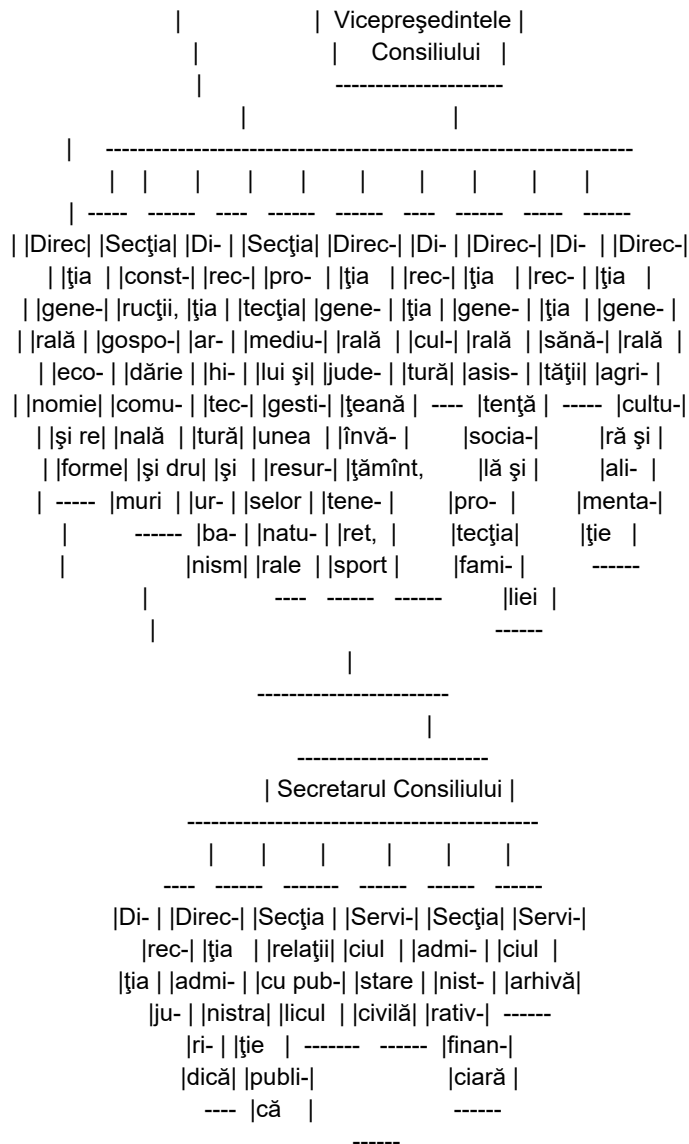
| | Vicepreşedintele |
| | Consiliului |
| ---------------------
| |
| ---------------------------------------------------------------------
| | | | | | | | | |
| ----- ------ ---- ------ ------ ---- ------ ----- ------
| |Direc| |Secţia| |Di- | |Secţia| |Direc-| |Di- | |Direc-| |Di- | |Direc-|
| |ţia | |const-| |rec-| |pro- | |ţia | |rec-| |ţia | |rec- | |ţia |
| |gene-| |rucţii, |ţia | |tecţia| |gene- | |ţia | |gene- | |ţia | |gene- |
| |rală | |gospo-| |ar- | |mediu-| |rală | |cul-| |rală | |sănă-| |rală |
| |eco- | |dărie | |hi- | |lui şi| |jude- | |tură| |asis- | |tăţii| |agri- |
| |nomie| |comu- | |tec- | |gesti-| |ţeană | ---- |tenţă | ----- |cultu-|
| |şi re| |nală | |tură| |unea | |învă- | |socia-| |ră şi |
| |forme| |şi dru| |şi | |resur-| |ţământ, |lă şi | |ali- |
| ----- |muri | |ur- | |selor | |tene- | |pro- | |menta-|
| ------ |ba- | |natu- | |ret, | |tecţia| |ţie |
| |nism| |rale | |sport | |fami- | ------
| ---- ------ ------ |liei |
| ------
|
------------------------
|
------------------------
| Secretarul Consiliului |
---------------------------------------------
| | | | | |
---- ------ ------- ------ ------ ------
|Di- | |Direc-| |Secţia | |Servi-| |Secţia| |Servi-|
|rec-| |ţia | |relaţii| |ciul | |admi- | |ciul |
|ţia | |admi- | |cu pub-| |stare | |nist- | |arhivă|
|ju- | |nistra| |licul | |civilă| |rativ-| ------
|ri- | |ţie | ------- ------ |finan-|
|dică| |publi-| |ciară |
---- |că | ------
------